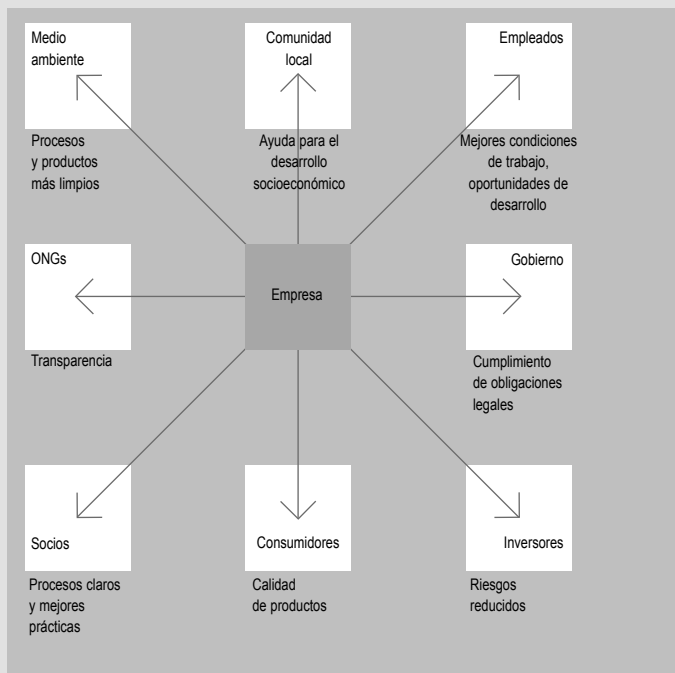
Medio ambiente

Comunidad local

Empleados

Procesos y productos más limpios

Ayuda para el desarrollo socioeconómico

Mejores condiciones de trabajo, oportunidades de desarrollo

ONGs

Empresa

Gobierno

Transparencia

Cumplimiento de obligaciones legales

Socios

Consumidores

Inversores

Procesos claros y mejores prácticas

Calidad de productos

Riesgos reducidos